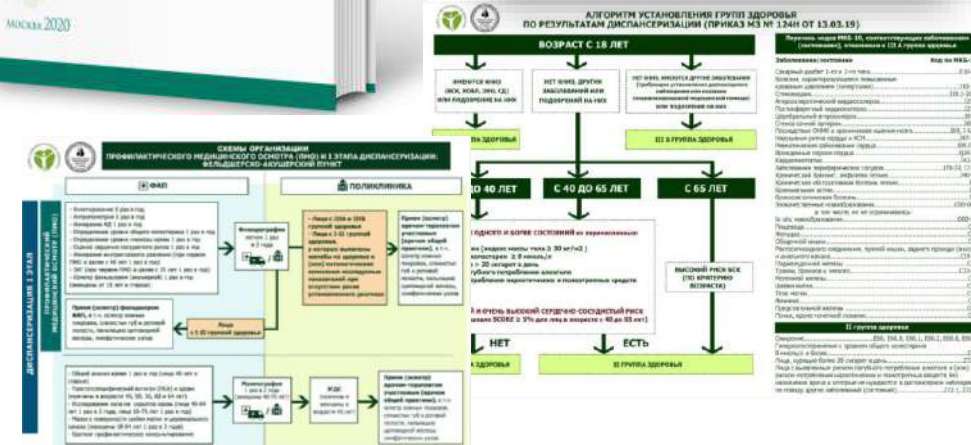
Москва 2020

АЛГОРИТМ УСТАНОВЛЕНИЯ ГРУПП ЗДОРОВЬЯ ПО РЕЗУЛЬТАТАМ ДИСПАНСЕРИЗАЦИИ (ПРИКАЗ МЗ № 124Н ОТ 13.03.19)

ВОЗРАСТ С 18 ЛЕТ

ИМЕЮТСЯ ХНИЗ (БСК, ХОБЛ, ЗНО, СД) ИЛИ ПОДОЗРЕНИЕ НА НИХ

НЕТ ХНИЗ, ДРУГИХ ЗАБОЛЕВАНИЙ ИЛИ ПОДОЗРЕНИЙ НА НИХ

НЕТ ХНИЗ, ИМЕЮТСЯ ДРУГИЕ ЗАБОЛЕВАНИЯ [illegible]

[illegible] ЗДОРОВЬЯ

III Б ГРУППА ЗДОРОВЬЯ

ДО 40 ЛЕТ

С 40 ДО 65 ЛЕТ

С 65 ЛЕТ

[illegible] ОДНОГО И БОЛЕЕ СОСТОЯНИЙ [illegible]

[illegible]

ВЫСОКИЙ РИСК БСК (ПО КРИТЕРИЮ ВОЗРАСТА)

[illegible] И ОЧЕНЬ ВЫСОКИЙ СЕРДЕЧНО-СОСУДИСТЫЙ РИСК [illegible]

НЕТ

ЕСТЬ

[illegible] ЗДОРОВЬЯ

II ГРУППА ЗДОРОВЬЯ

II группа здоровья

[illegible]

СХЕМЫ ОРГАНИЗАЦИИ ПРОФИЛАКТИЧЕСКОГО МЕДИЦИНСКОГО ОСМОТРА (ПМО) И I ЭТАПА ДИСПАНСЕРИЗАЦИИ: ФЕЛЬДШЕРСКО-АКУШЕРСКИЙ ПУНКТ

ФАП

ПОЛИКЛИНИКА

ПРОФИЛАКТИЧЕСКИЙ МЕДИЦИНСКИЙ ОСМОТР (ПМО)

ДИСПАНСЕРИЗАЦИЯ I ЭТАП

Флюорография

Лица с I-II группой здоровья

Маммография

ЭГДС

Прием (осмотр) фельдшером ФАП

Прием (осмотр) врачом-терапевтом участковым (врачом общей практики)

Прием (осмотр) врачом-терапевтом участковым (врачом общей практики)

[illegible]